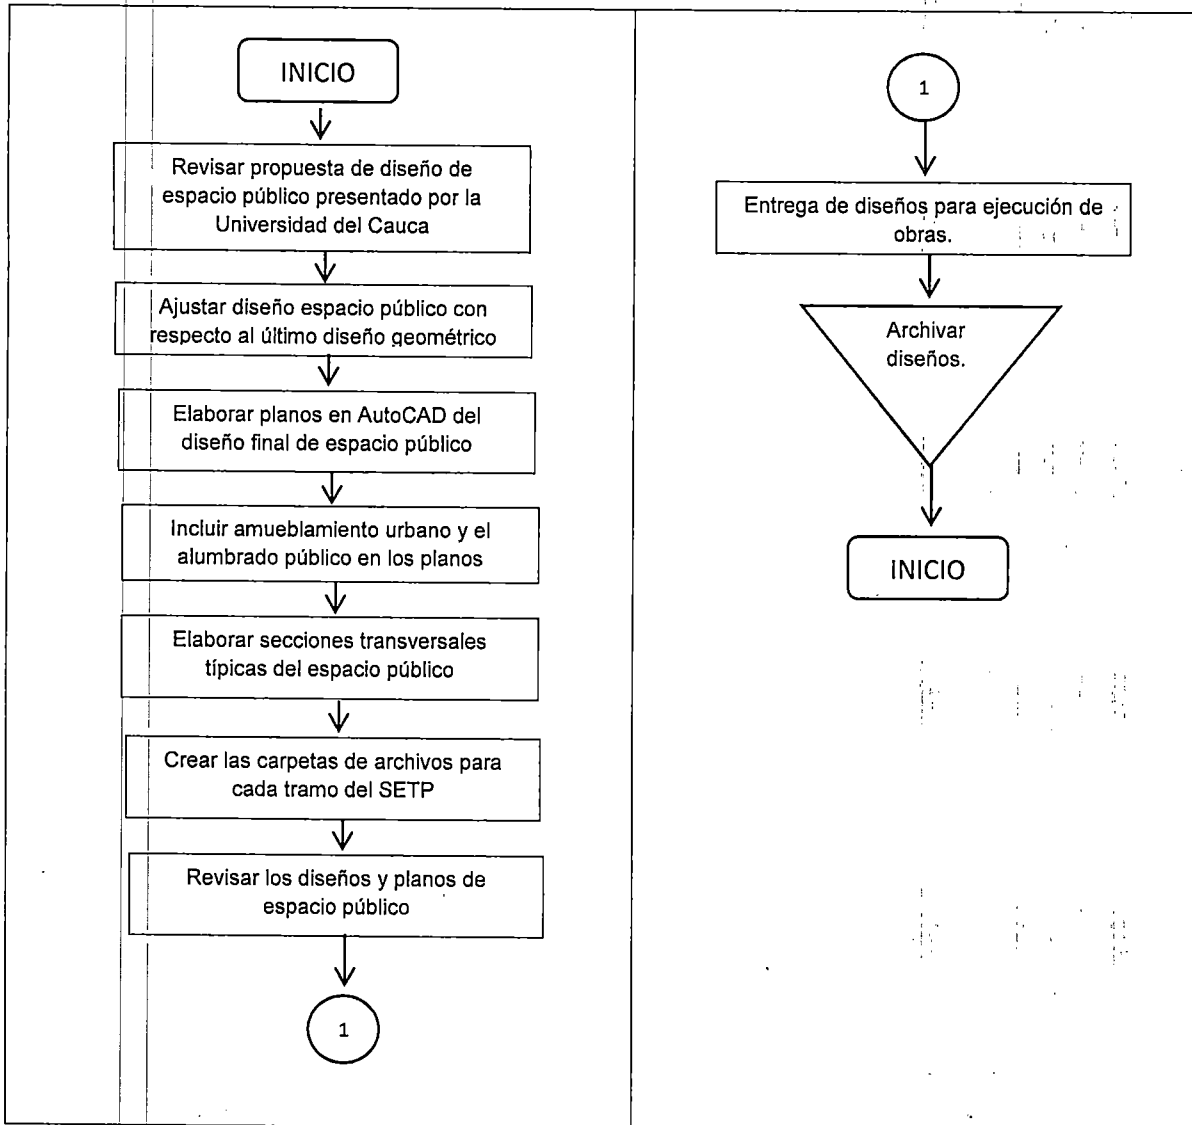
INICIO

Revisar propuesta de diseño de espacio público presentado por la Universidad del Cauca

Ajustar diseño espacio público con respecto al último diseño geométrico

Elaborar planos en AutoCAD del diseño final de espacio público

Incluir amueblamiento urbano y el alumbrado público en los planos

Elaborar secciones transversales típicas del espacio público

Crear las carpetas de archivos para cada tramo del SETP

Revisar los diseños y planos de espacio público

1

1

Entrega de diseños para ejecución de obras.

Archivar diseños.

INICIO